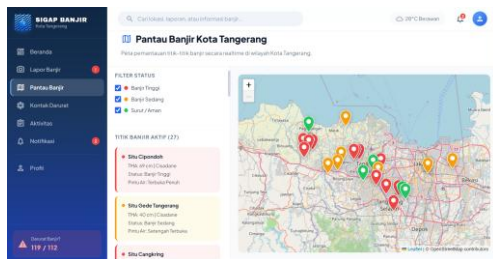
SIGAP BANJIR
Kota Tangerang

Beranda
Lapor Banjir
Pantau Banjir
Kontak Darurat
Aktivitas
Notifikasi
Profil

Darurat Banjir?
119 / 112

Cari lokasi, laporan, atau informasi banjir...
29°C Berawan

Pantau Banjir Kota Tangerang
Peta pemantauan titik-titik banjir secara realtime di wilayah Kota Tangerang

FILTER STATUS
Banjir Tinggi
Banjir Sedang
Surut / Aman

TITIK BANJIR AKTIF (27)

Situ Cipondoh
TMA: 45 cm | Cisadane
Status: Banjir Tinggi
Pintu Air: Terbuka Penuh

Situ Gede Tangerang
TMA: 40 cm | Cisadane
Status: Banjir Sedang
Pintu Air: Setengah Terbuka

Situ Cangkring

+
−

Leaflet | © OpenStreetMap contributors